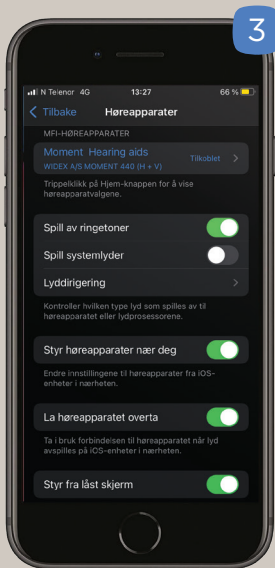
3

N Telenor 4G 13:27 66 %

Tilbake Høreapparater

MFI-HØREAPPARATER

Moment Hearing aids
WIDEX A/S MOMENT 440 (H + V) Tilkoblet

Trippelklikk på Hjem-knappen for å vise høreapparatvalgene.

Spill av ringetoner

Spill systemlyder

Lyddirigering

Kontroller hvilken type lyd som spilles av til høreapparatet eller lydprosessorene.

Styr høreapparater nær deg

Endre innstillingene til høreapparater fra iOS-enheter i nærheten.

La høreapparatet overta

Ta i bruk forbindelsen til høreapparatet når lyd avspilles på iOS-enheter i nærheten.

Styr fra låst skjerm